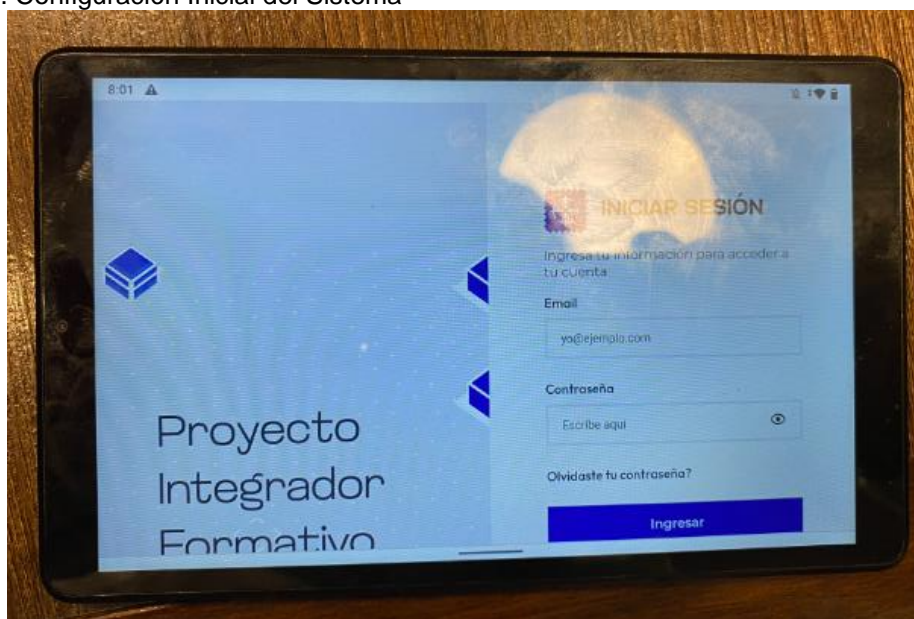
. Configuración Inicial del Sistema

8:01

INICIAR SESIÓN

Ingresa tu información para acceder a tu cuenta

Email

yo@ejemplo.com

Contraseña

Escribe aquí

Olvidaste tu contraseña?

Ingresar

Proyecto Integrador Formativo